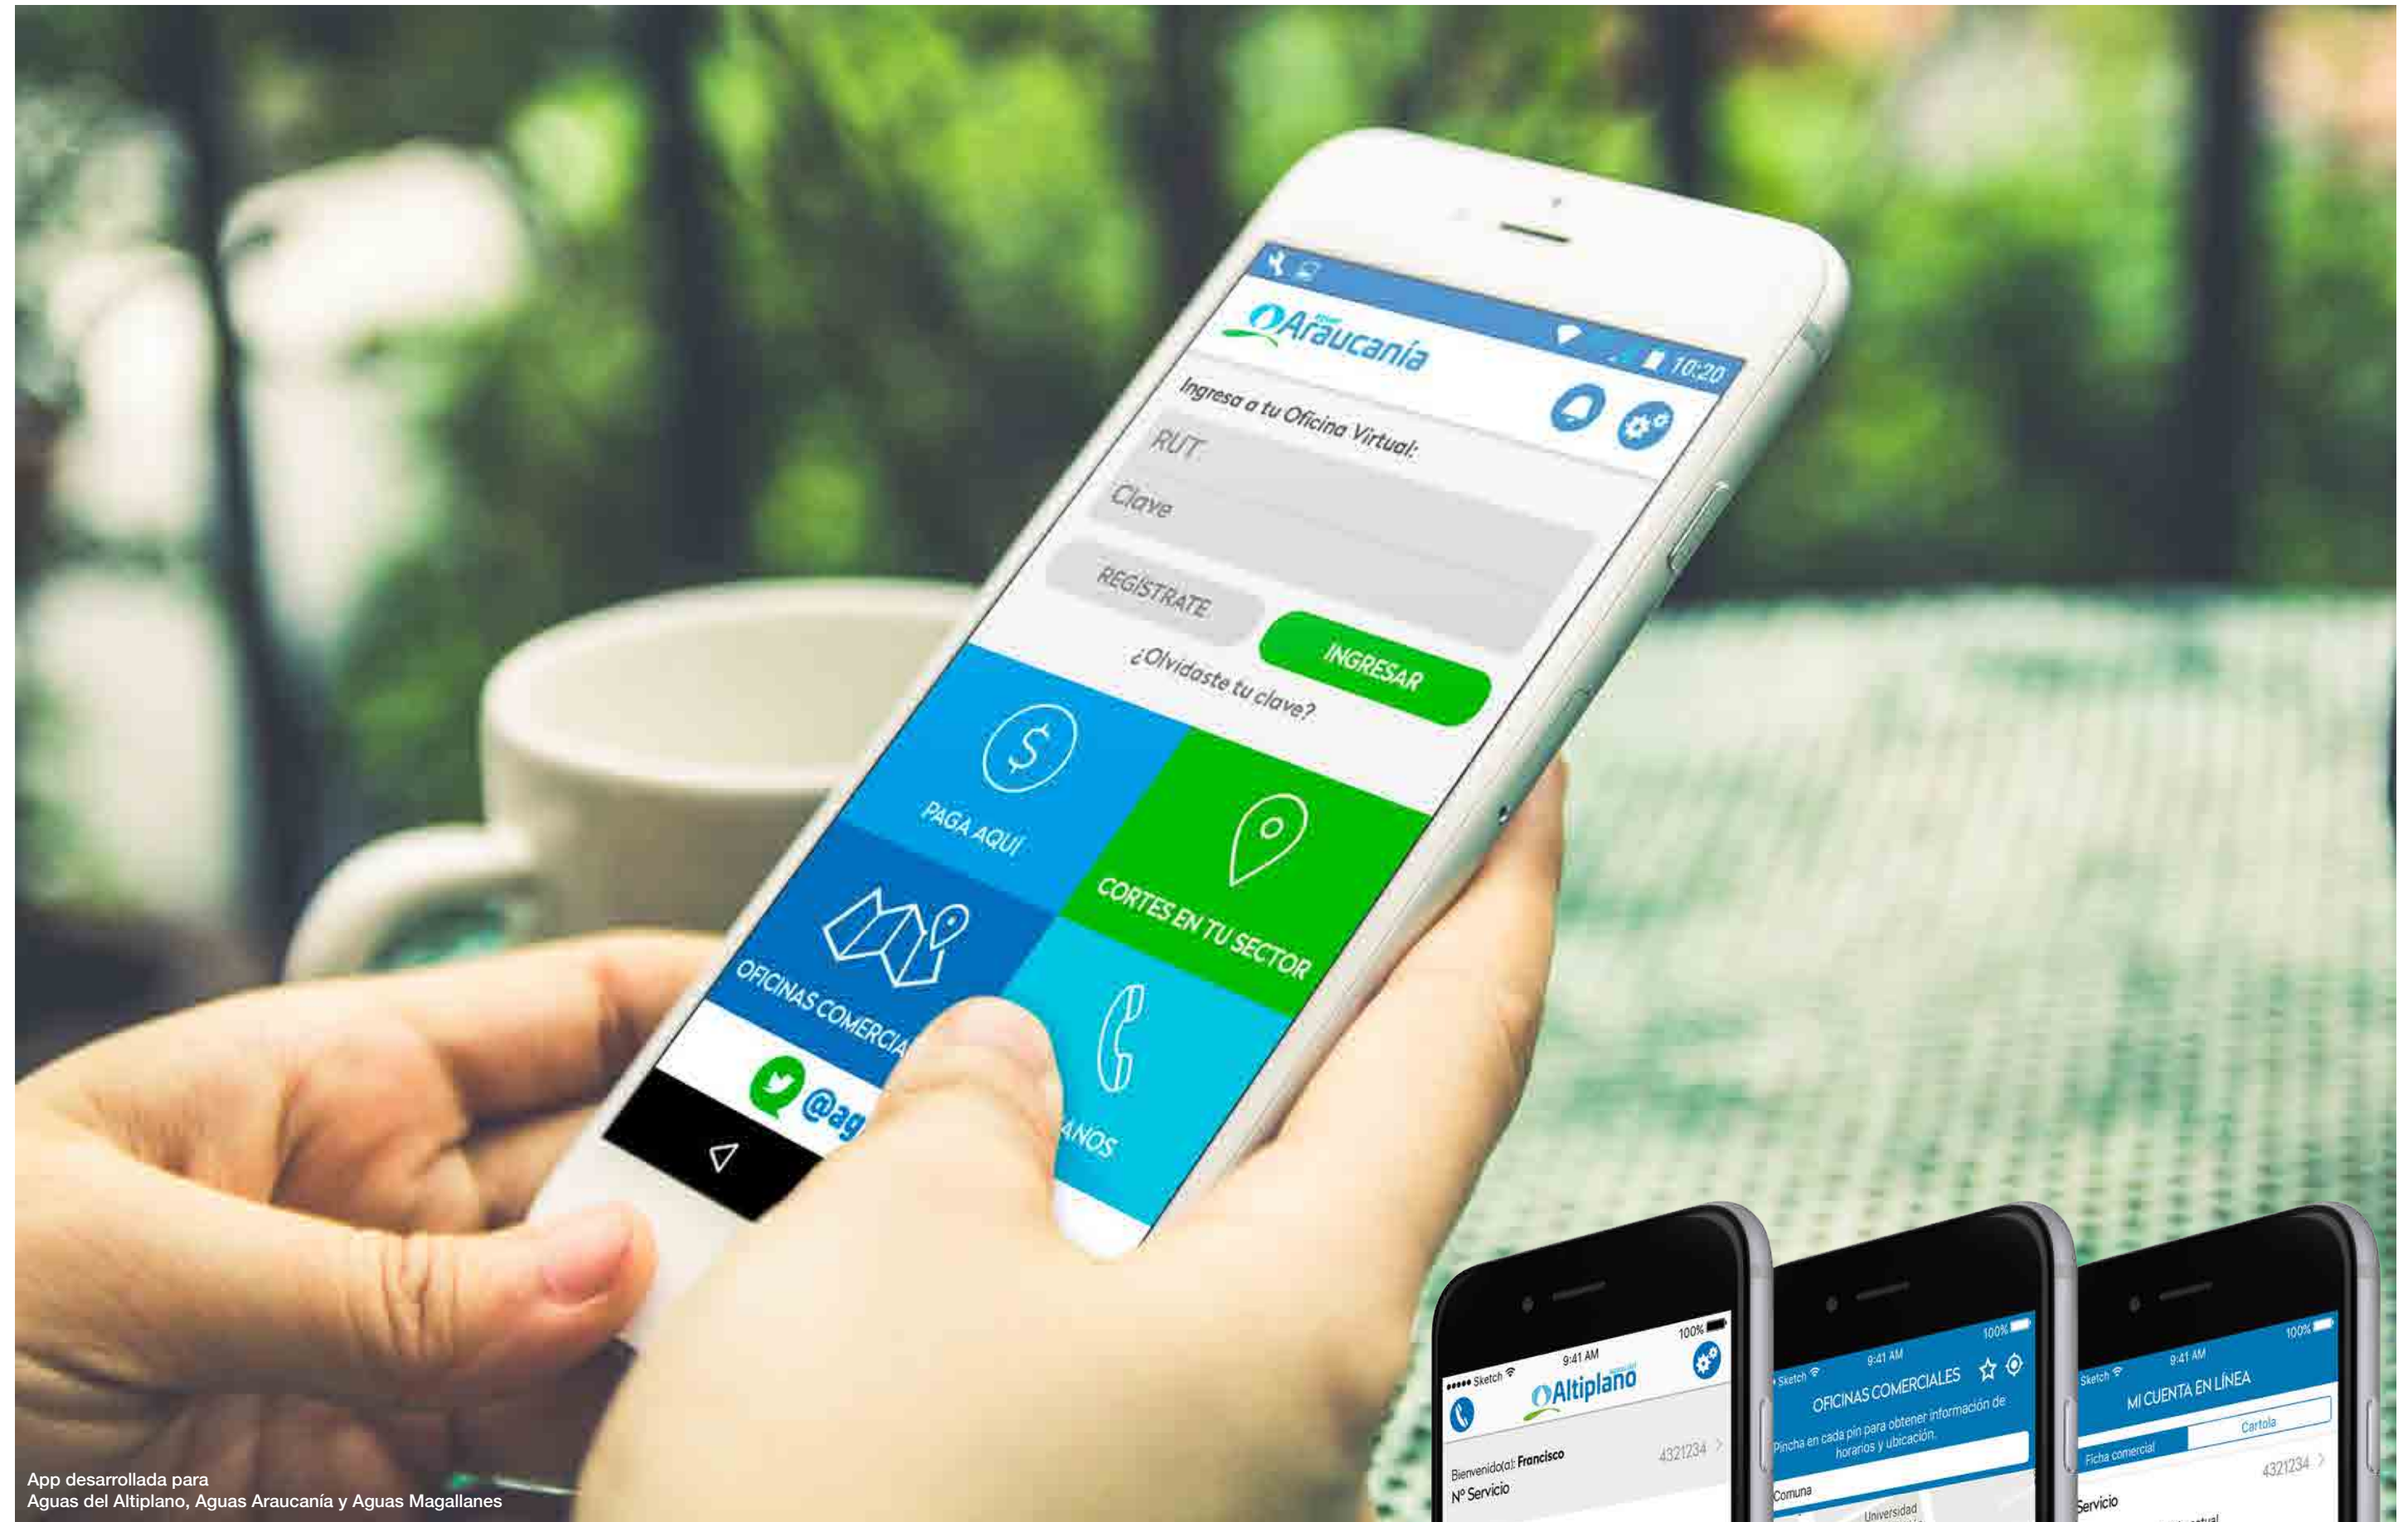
10:20

Araucanía

Ingresa a tu Oficina Virtual:

RUT

Clave

REGÍSTRATE

INGRESAR

¿Olvidaste tu clave?

PAGA AQUÍ

CORTES EN TU SECTOR

OFICINAS COMERCIA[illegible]

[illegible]ANOS

@ag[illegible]

Sketch 9:41 AM 100%

Altiplano

Bienvenido(a): Francisco

Nº Servicio

4321234

Sketch 9:41 AM 100%

OFICINAS COMERCIALES

Pincha en cada pin para obtener información de horarios y ubicación.

Comuna

Universidad

Sketch 9:41 AM 100%

MI CUENTA EN LÍNEA

Ficha comercial

Cartola

4321234

Servicio

App desarrollada para
Aguas del Altiplano, Aguas Araucanía y Aguas Magallanes